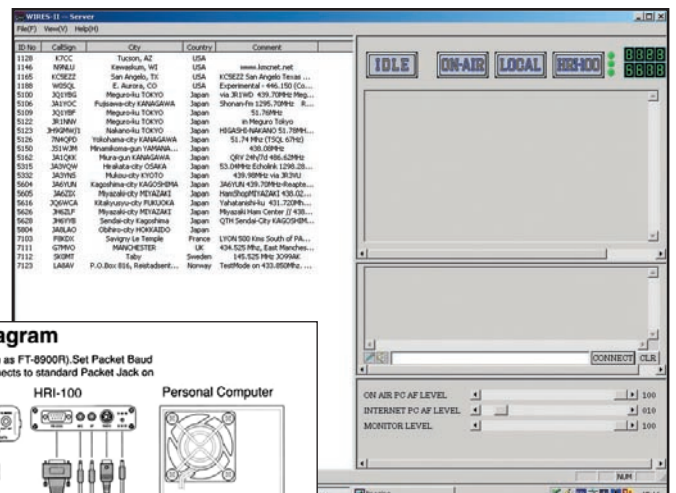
WIRES-II -- Server

File(F) View(V) Help(H)

| ID No | CallSign | City | Country | Comment |
|---|---|---|---|---|
| 1128 | K7CC | Tucson, AZ | USA | |
| 1146 | N9NLU | Kewaskum, WI | USA | www.kmcnet.net |
| 1165 | KC5EZZ | San Angelo, TX | USA | KC5EZZ San Angelo Texas ... |
| 1188 | W0SQL | E. Aurora, CO | USA | Experimental - 446.150 (Co... |
| 5100 | JQ1YBG | Meguro-ku TOKYO | Japan | via JR1WD 439.70MHz Meg... |
| 5106 | JA1YOC | Fujisawa-city KANAGAWA | Japan | Shonan-fm 1295.70MHz R... |
| 5109 | JQ1YBF | Meguro-ku TOKYO | Japan | 51.76MHz |
| 5122 | JR1NNV | Meguro-ku TOKYO | Japan | in Meguro Tokyo |
| 5123 | JH9GMW/1 | Nakano-ku TOKYO | Japan | HIGASHI-NAKANO 51.78MH... |
| 5126 | 7N4QPD | Yokohama-city KANAGAWA | Japan | 51.74 Mhz (TSQL 67Hz) |
| 5150 | JS1W3M | Minamikoma-gun YAMANA... | Japan | 438.08MHz |
| 5162 | JA1QKK | Miura-gun KANAGAWA | Japan | QRV 24h/7d 486.62MHz |
| 5315 | JA3VQW | Hirakata-city OSAKA | Japan | 53.04MHz Echolink 1298.28... |
| 5332 | JA3YNS | Mukou-city KYOTO | Japan | 439.98MHz via JR3VU |
| 5604 | JA6YUN | Kagoshima-city KAGOSHIMA | Japan | JA6YUN 439.70MHz-Reapte... |
| 5605 | JA6ZIX | Miyazaki-city MIYAZAKI | Japan | HamShopMIYAZAKI 438.02... |
| 5616 | JQ6WCA | Kitakyusyu-city FUKUOKA | Japan | Yahatanishi-ku 431.720Mh... |
| 5626 | JH6ZLP | Miyazaki-city MIYAZAKI | Japan | Miyazaki Ham Center // 438... |
| 5628 | JH6YYB | Sendai-city Kagoshima | Japan | QTH Sendai-City KAGOSHIM... |
| 5804 | JA8LAO | Obihiro-city HOKKAIDO | Japan | |
| 7103 | F8KDX | Savigny Le Temple | France | LYON 500 Kms South of PA... |
| 7111 | G7MVO | MANCHESTER | UK | 434.525 Mhz, East Manches... |
| 7112 | SK0MT | Taby | Sweden | 145.525 Mhz JO99AK |
| 7123 | LA6AV | P.O.Box 816, Reistadsent... | Norway | TestMode on 433.850Mhz. ... |

IDLE ON-AIR LOCAL HRH00

CONNECT CLR

ON AIR PC AF LEVEL 100
INTERNET PC AF LEVEL 010
MONITOR LEVEL 100

NUM

agram
as FT-8900R).Set Packet Baud
ects to standard Packet Jack on

HRI-100

Personal Computer